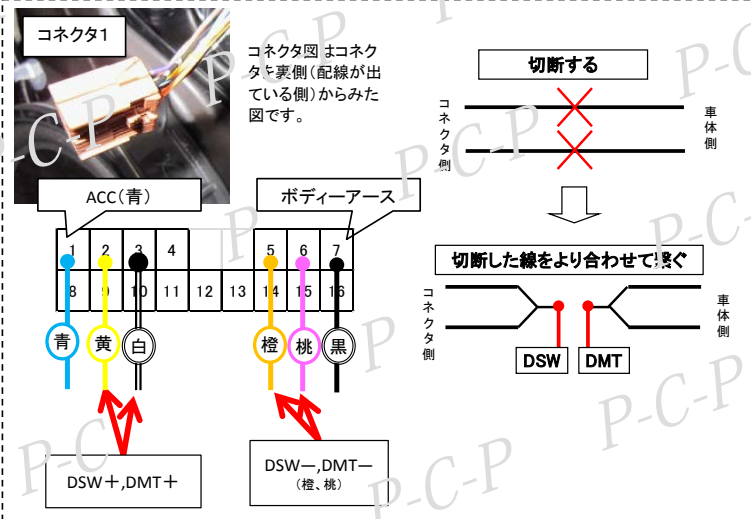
コネクタ1

コネクタ図はコネクタを裏側(配線が出ている側)からみた図です。

ACC(青)

ボディーアース

| 1 | 2 | 3 | 4 |  |  | 5 | 6 | 7 |
|---|---|---|---|---|---|---|---|---|
| 8 | 9 | 10 | 11 | 12 | 13 | 14 | 15 | 16 |

青 黄 白

橙 桃 黒

DSW＋,DMT＋

DSW－,DMT－
(橙、桃)

切断する

コネクタ側

車体側

切断した線をより合わせて繋ぐ

コネクタ側

車体側

DSW DMT

P-C-P P-C-P P-C-P P-C-P P-C-P P-C-P